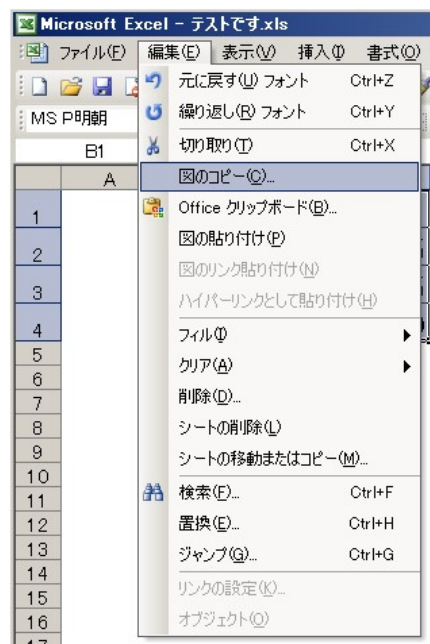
Microsoft Excel - テストです.xls

ファイル(F) 編集(E) 表示(V) 挿入(I) 書式(O)

MS P明朝

B1

A

1
2
3
4
5
6
7
8
9
10
11
12
13
14
15
16
17

元に戻す(U) フォント Ctrl+Z
繰り返し(R) フォント Ctrl+Y
切り取り(T) Ctrl+X
図のコピー(C)...
Office クリップボード(B)...
図の貼り付け(P)
図のリンク貼り付け(N)
ハイパーリンクとして貼り付け(H)
フィル(I)
クリア(A)
削除(D)...
シートの削除(L)
シートの移動またはコピー(M)...
検索(F)... Ctrl+F
置換(E)... Ctrl+H
ジャンプ(G)... Ctrl+G
リンクの設定(K)...
オブジェクト(O)